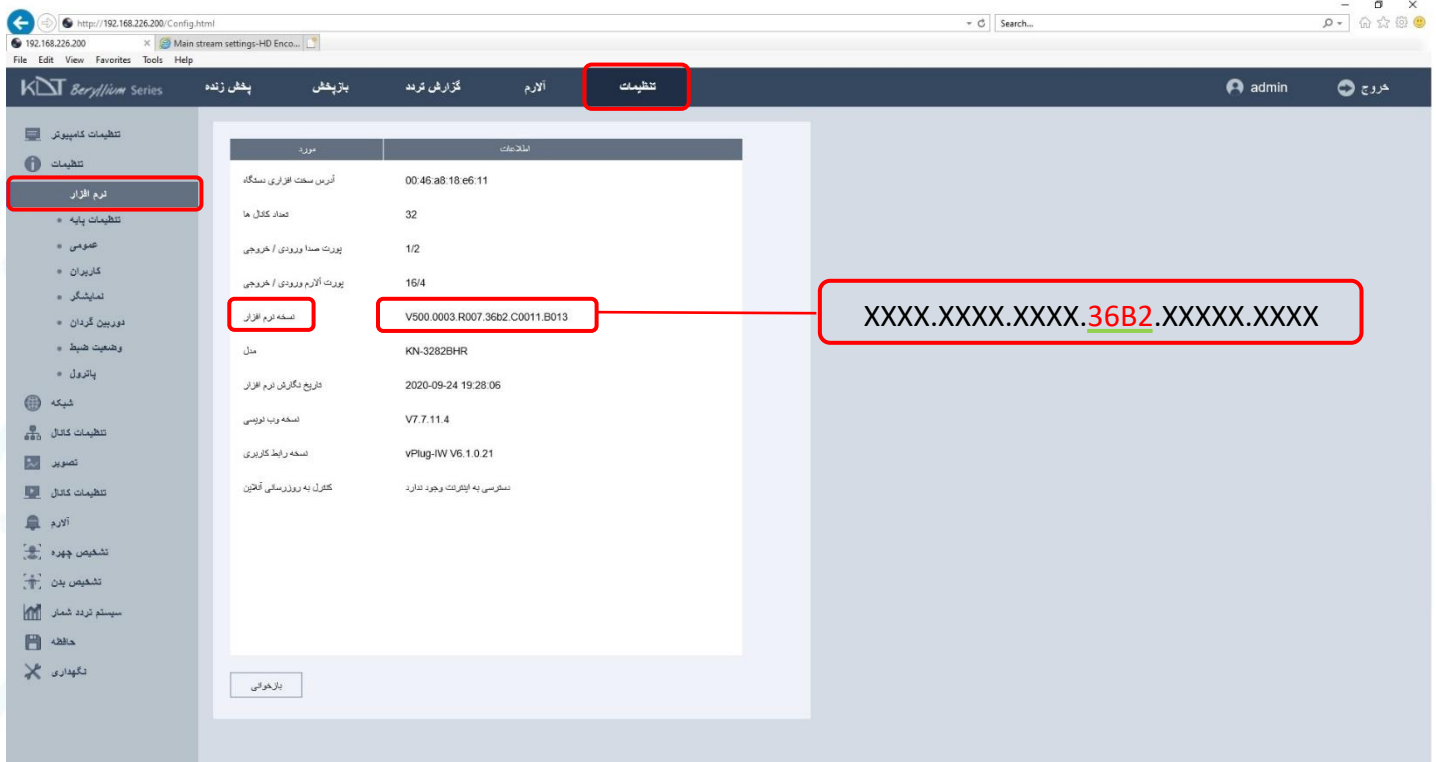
http://192.168.226.200/Config.html
Search...
192.168.226.200
Main stream settings-HD Enco...
File Edit View Favorites Tools Help

KDT Beryllium Series
پخش زنده
بازپخش
گزارش تردد
آلارم
تنظیمات
admin
خروج

تنظیمات کامپیوتر
تنظیمات
نرم افزار
تنظیمات پایه
عمومی
کاربران
نمایشگر
دوربین گردان
وضعیت ضبط
پاترول
شبکه
تنظیمات کانال
تصویر
تنظیمات کانال
آلارم
تشخیص چهره
تشخیص بدن
سیستم تردد شمار
حافظه
نگهداری

| مورد | اطلاعات |
|---|---|
| آدرس سخت افزاری دستگاه | 00:46:a8:18:e6:11 |
| تعداد کانال ها | 32 |
| پورت صدا ورودی / خروجی | 1/2 |
| پورت آلارم ورودی / خروجی | 16/4 |
| نسخه نرم افزار | V500.0003.R007.36b2.C0011.B013 |
| مدل | KN-3282BHR |
| تاریخ نگارش نرم افزار | 2020-09-24 19:28:06 |
| نسخه وب لوپس | V7.7.11.4 |
| نسخه رابط کاربری | vPlug-IW V6.1.0.21 |
| کنترل به روزرسانی آنلاین | دسترسی به اینترنت وجود ندارد |

بازخوانی

XXXX.XXXX.XXXX.36B2.XXXXX.XXXX